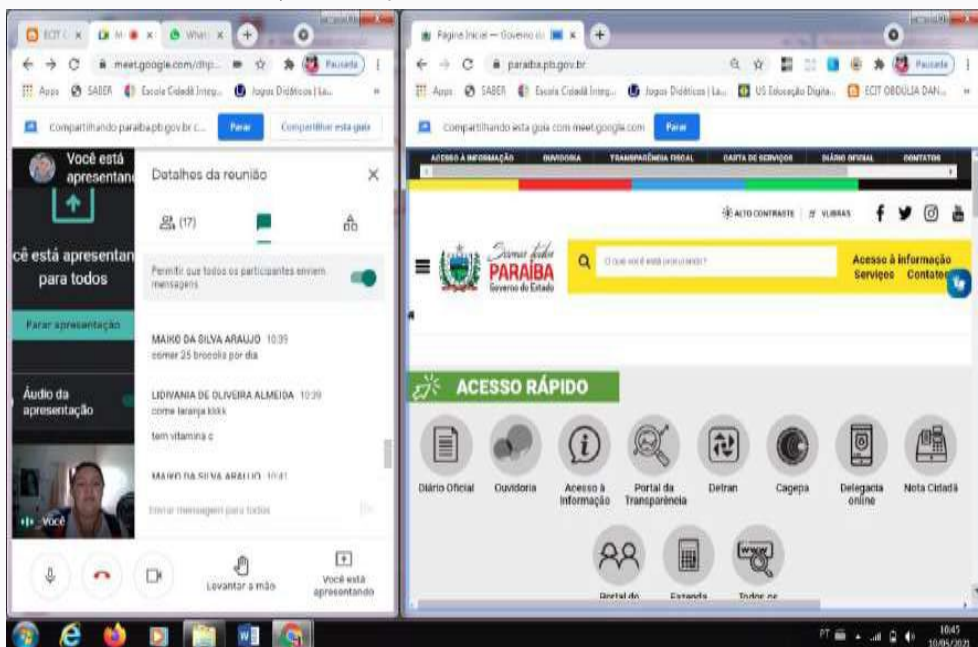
ECIT × M × Whats ×

meet.google.com/dhp...

Pausada

Apps SABER Escola Cidadã Integ... Jogos Didáticos | La...

Compartilhando paraiba.pb.gov.br c... Parar Compartilhar esta guia

Você está apresentando

cê está apresentan para todos

Parar apresentação

Áudio da apresentação

Você

Detalhes da reunião

(17)

Permitir que todos os participantes enviem mensagens

MAIKO DA SILVA ARAUJO 10:39
comer 25 brocolis por dia

LIDIVANIA DE OLIVEIRA ALMEIDA 10:39
come laranja kkkk

tem vitamina c

MAIKO DA SILVA ARAUJO 10:41

Enviar mensagem para todos

Levantar a mão

Você está apresentando

Página Inicial — Governo do ×

paraiba.pb.gov.br

Pausada

Apps SABER Escola Cidadã Integ... Jogos Didáticos | La... US Educação Digita... ECIT OBDÚLIA DAN...

Compartilhando esta guia com meet.google.com Parar

ACESSO À INFORMAÇÃO OUVIDORIA TRANSPARÊNCIA FISCAL CARTA DE SERVIÇOS DIÁRIO OFICIAL CONTATOS

ALTO CONTRASTE VLIBRAS

Somos todos PARAÍBA Governo do Estado

O que você está procurando?

Acesso à informação Serviços Contatos

ACESSO RÁPIDO

Diário Oficial
Ouvidoria
Acesso à Informação
Portal da Transparência
Detran
Cagepa
Delegacia online
Nota Cidadã
Portal do
Fazenda
Todos os

PT 10:45 10/05/2021